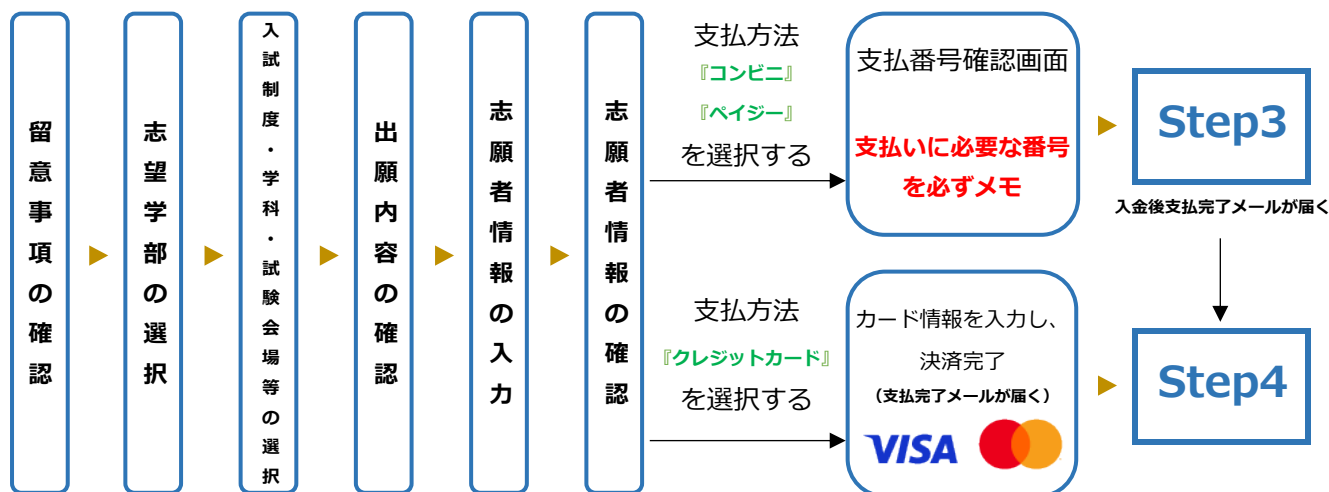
留意事項の確認

志望学部の選択

入試制度・学科・試験会場等の選択

出願内容の確認

志願者情報の入力

志願者情報の確認

支払方法
『コンビニ』
『ペイジー』
を選択する

支払番号確認画面

支払いに必要な番号を必ずメモ

Step3

入金後支払完了メールが届く

支払方法
『クレジットカード』
を選択する

カード情報を入力し、決済完了
（支払完了メールが届く）

VISA

Step4